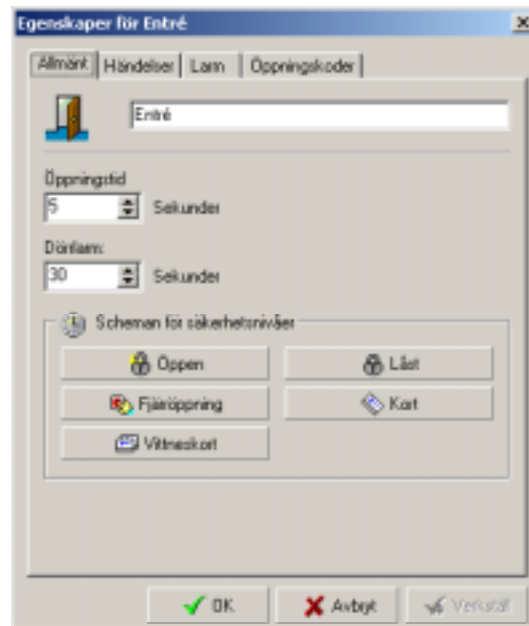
Egenskaper för Entré

×

Allmänt | Händelser | Larm | Öppningskoder

Entré

Öppningstid
5
Sekunder

Dörrlarm:
30
Sekunder

Scheman för säkerhetsnivåer

Öppen

Låst

Fjärröppning

Kort

Vitneskort

OK

Avbryt

Verkställ